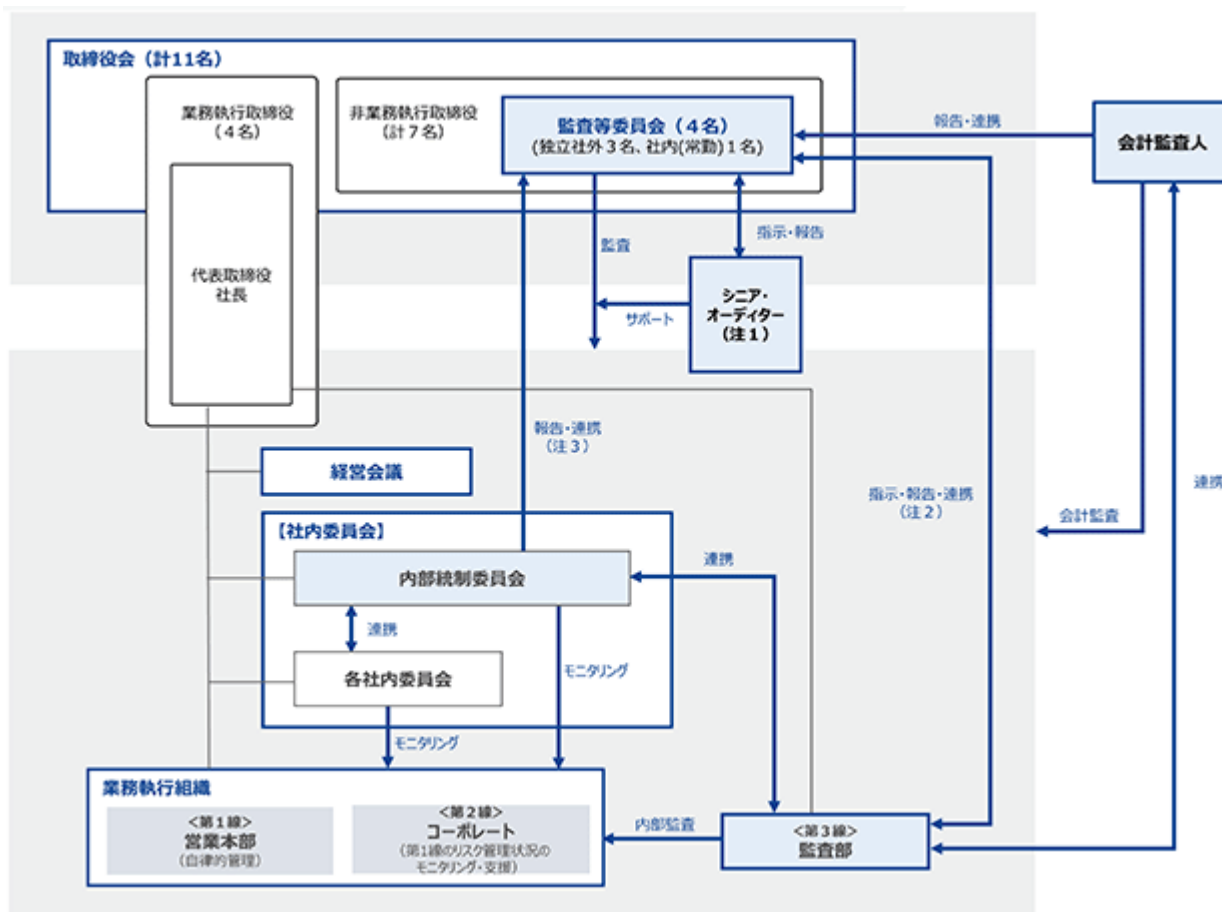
取締役会（計11名）

業務執行取締役
（４名）

代表取締役
社長

非業務執行取締役
（計７名）

監査等委員会（４名）
（独立社外３名、社内(常勤)１名）

報告・連携

会計監査人

監査

指示・報告

シニア・
オーディター
（注１）

サポート

報告・連携
（注３）

指示・報告・連携
（注２）

会計監査

連携

経営会議

【社内委員会】

内部統制委員会

連携

連携

各社内委員会

モニタリング

モニタリング

業務執行組織

＜第１線＞
営業本部
（自律的管理）

＜第２線＞
コーポレート
（第１線のリスク管理状況の
モニタリング・支援）

内部監査

＜第３線＞
監査部